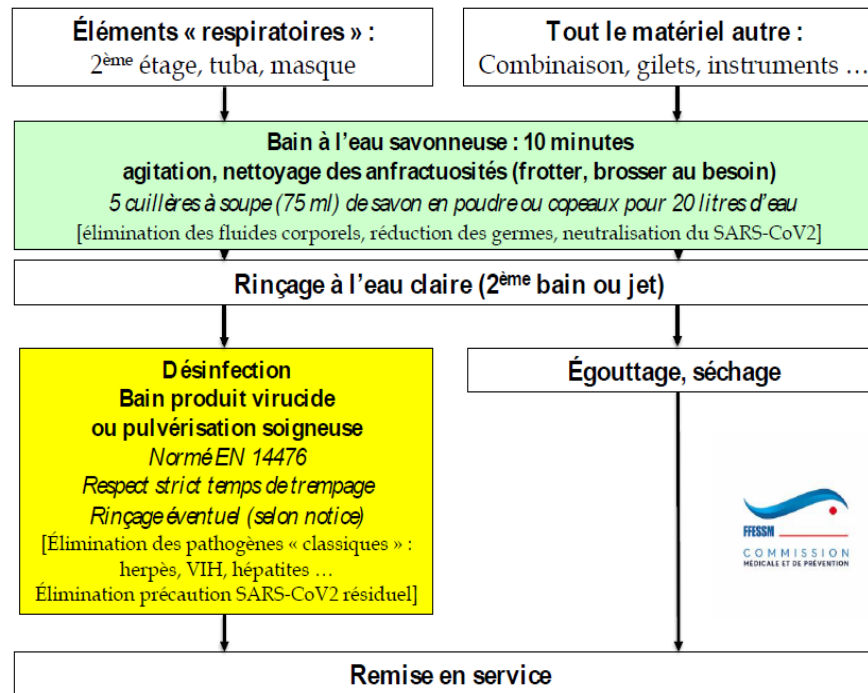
Éléments « respiratoires » :
2$^{ème}$ étage, tuba, masque

Tout le matériel autre :
Combinaison, gilets, instruments …

Bain à l'eau savonneuse : 10 minutes
agitation, nettoyage des anfractuosités (frotter, brosser au besoin)
5 cuillères à soupe (75 ml) de savon en poudre ou copeaux pour 20 litres d'eau
[élimination des fluides corporels, réduction des germes, neutralisation du SARS-CoV2]

Rinçage à l'eau claire (2$^{ème}$ bain ou jet)

Désinfection
Bain produit virucide
ou pulvérisation soigneuse
Normé EN 14476
Respect strict temps de trempage
Rinçage éventuel (selon notice)
[Élimination des pathogènes « classiques » :
herpès, VIH, hépatites …
Élimination précaution SARS-CoV2 résiduel]

Égouttage, séchage

FFESSM
COMMISSION
MÉDICALE ET DE PRÉVENTION

Remise en service